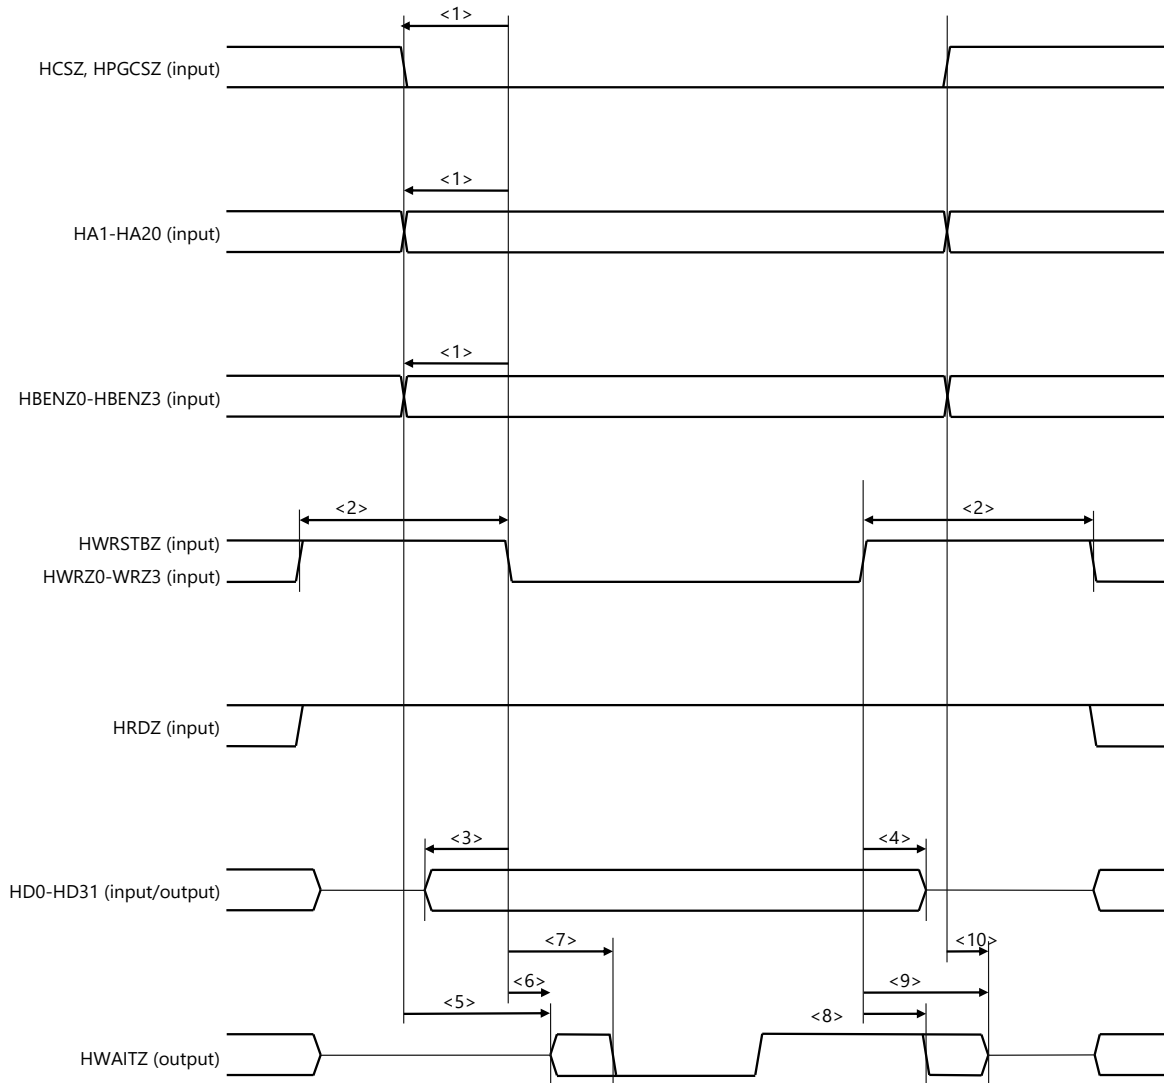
<1>
HCSZ, HPGCSZ (input)
<1>
HA1-HA20 (input)
<1>
HBENZ0-HBENZ3 (input)
<2>
<2>
HWRSTBZ (input)
HWRZ0-WRZ3 (input)
HRDZ (input)
<3>
<4>
HD0-HD31 (input/output)
<7>
<10>
<6>
<9>
<5>
<8>
HWAITZ (output)